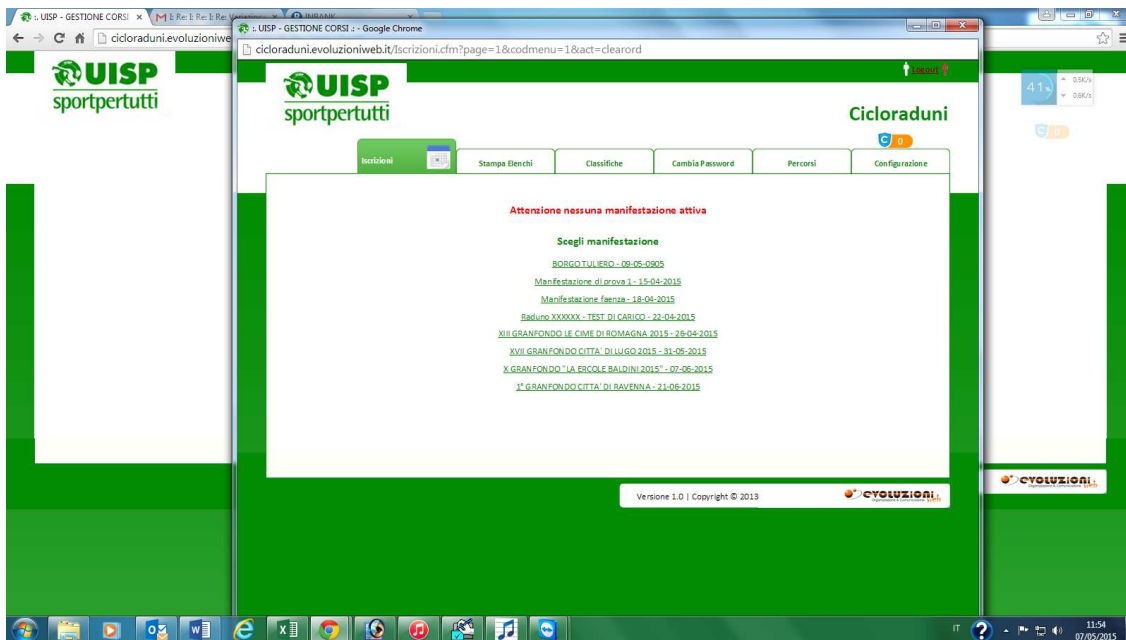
:: UISP - GESTIONE CORSI ×
M I: Re: I: Re: I: Re:
INBANK
cicloraduni.evoluzioniwe
UISP
sportpertutti
:: UISP - GESTIONE CORSI .: - Google Chrome
cicloraduni.evoluzioniweb.it/Iscrizioni.cfm?page=1&codmenu=1&act=clearord
UISP
sportpertutti
Logout
Cicloraduni
C 0
Iscrizioni
Stampa Elenchi
Classifiche
Cambia Password
Percorsi
Configurazione

Attenzione nessuna manifestazione attiva

Scegli manifestazione

BORGO TULIERO - 09-05-0905
Manifestazione di prova 1 - 15-04-2015
Manifestazione faenza - 18-04-2015
Raduno XXXXXX - TEST DI CARICO - 22-04-2015
XIII GRANFONDO LE CIME DI ROMAGNA 2015 - 26-04-2015
XVII GRANFONDO CITTA' DI LUGO 2015 - 31-05-2015
X GRANFONDO "LA ERCOLE BALDINI 2015" - 07-06-2015
1° GRANFONDO CITTA' DI RAVENNA - 21-06-2015

Versione 1.0 | Copyright © 2013
EVOLUZIONI
41
0.5K/s
0.6K/s
C 0
EVOLUZIONI
IT
11:54
07/05/2015